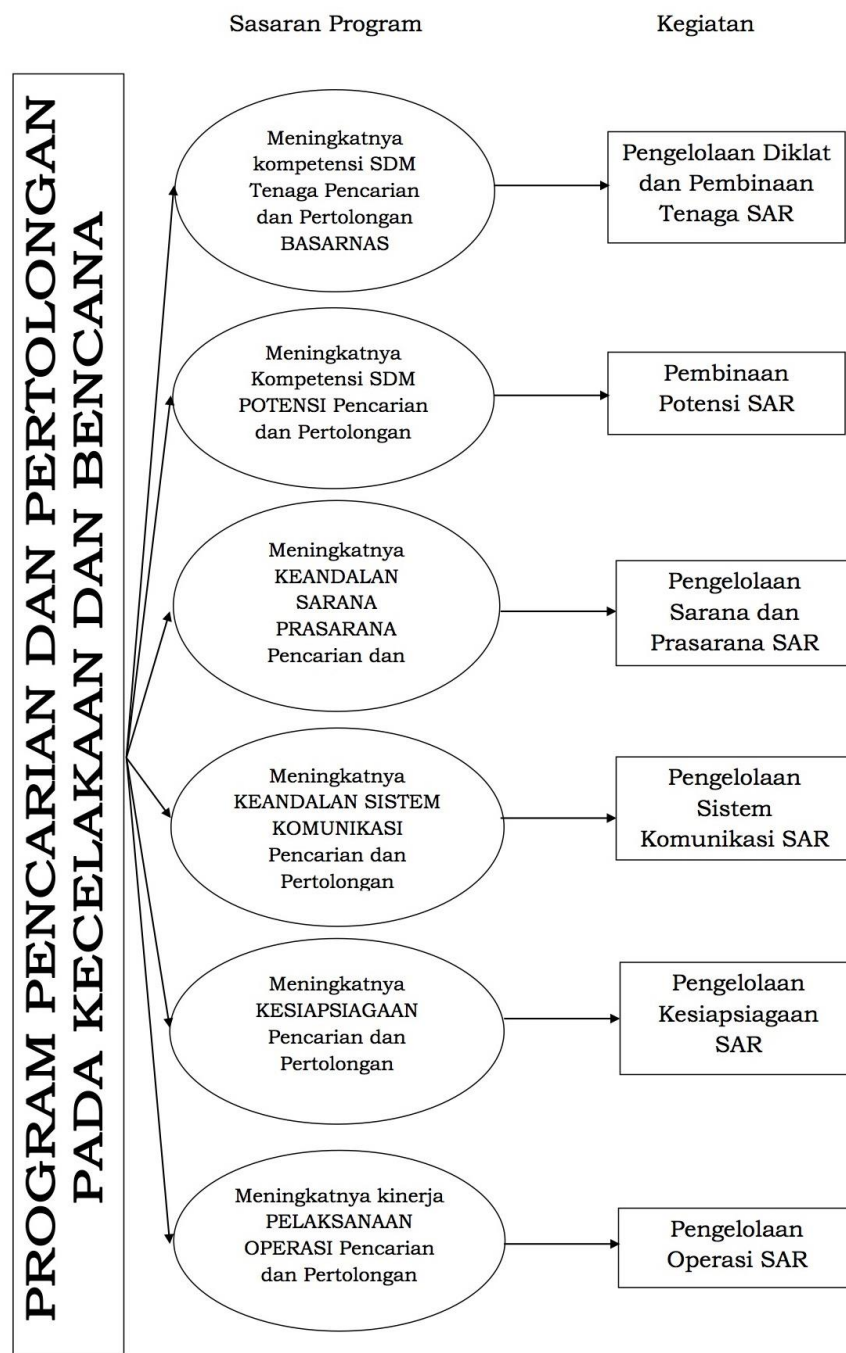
Sasaran Program

Kegiatan

PROGRAM PENCARIAN DAN PERTOLONGAN PADA KECELAKAAN DAN BENCANA

Meningkatnya kompetensi SDM Tenaga Pencarian dan Pertolongan BASARNAS

Pengelolaan Diklat dan Pembinaan Tenaga SAR

Meningkatnya Kompetensi SDM POTENSI Pencarian dan Pertolongan

Pembinaan Potensi SAR

Meningkatnya KEANDALAN SARANA PRASARANA Pencarian dan

Pengelolaan Sarana dan Prasarana SAR

Meningkatnya KEANDALAN SISTEM KOMUNIKASI Pencarian dan Pertolongan

Pengelolaan Sistem Komunikasi SAR

Meningkatnya KESIAPSIAGAAN Pencarian dan Pertolongan

Pengelolaan Kesiapsiagaan SAR

Meningkatnya kinerja PELAKSANAAN OPERASI Pencarian dan Pertolongan

Pengelolaan Operasi SAR